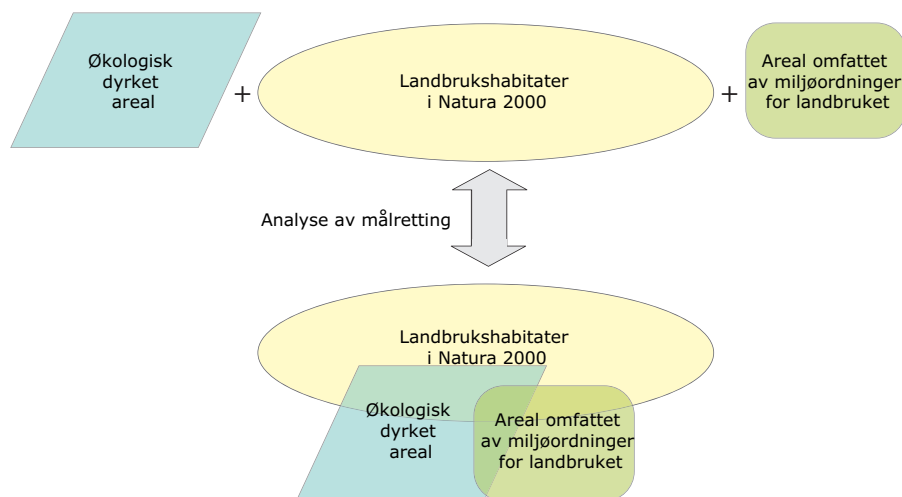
Økologisk dyrket areal

+

Landbrukshabitater i Natura 2000

+

Areal omfattet av miljøordninger for landbruket

Analyse av målretting

Landbrukshabitater i Natura 2000

Økologisk dyrket areal

Areal omfattet av miljøordninger for landbruket